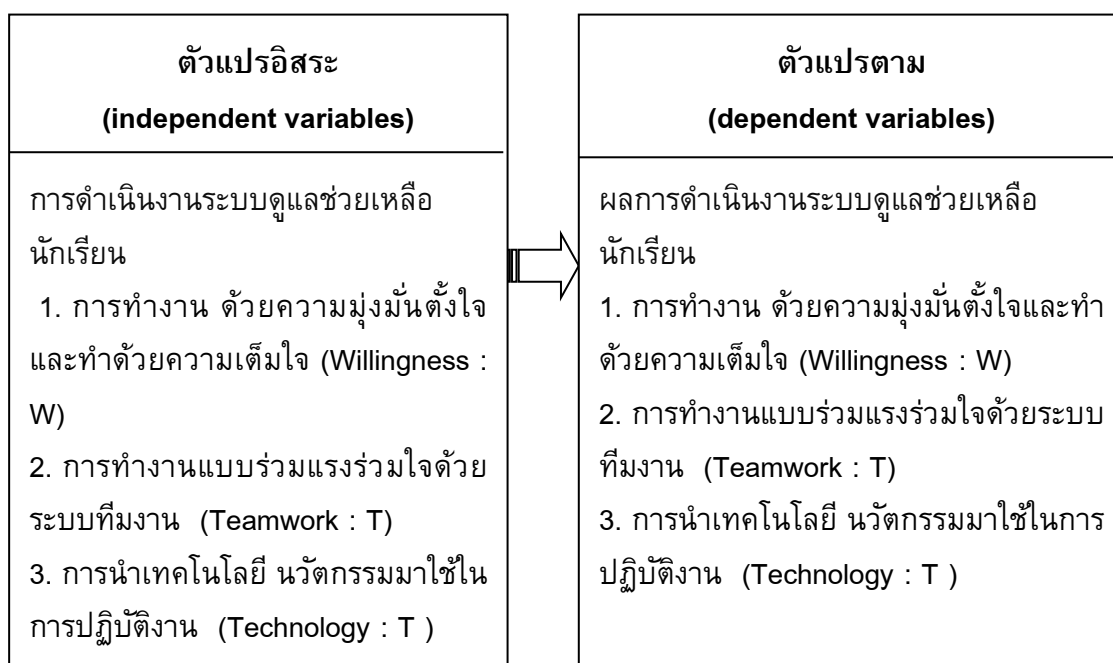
ตัวแปรอิสระ
(independent variables)

การดำเนินงานระบบดูแลช่วยเหลือนักเรียน
1. การทำงาน ด้วยความมุ่งมั่นตั้งใจและทำด้วยความเต็มใจ (Willingness : W)
2. การทำงานแบบร่วมแรงร่วมใจด้วยระบบทีมงาน (Teamwork : T)
3. การนำเทคโนโลยี นวัตกรรมมาใช้ในการปฏิบัติงาน (Technology : T )

ตัวแปรตาม
(dependent variables)

ผลการดำเนินงานระบบดูแลช่วยเหลือนักเรียน
1. การทำงาน ด้วยความมุ่งมั่นตั้งใจและทำด้วยความเต็มใจ (Willingness : W)
2. การทำงานแบบร่วมแรงร่วมใจด้วยระบบทีมงาน (Teamwork : T)
3. การนำเทคโนโลยี นวัตกรรมมาใช้ในการปฏิบัติงาน (Technology : T )